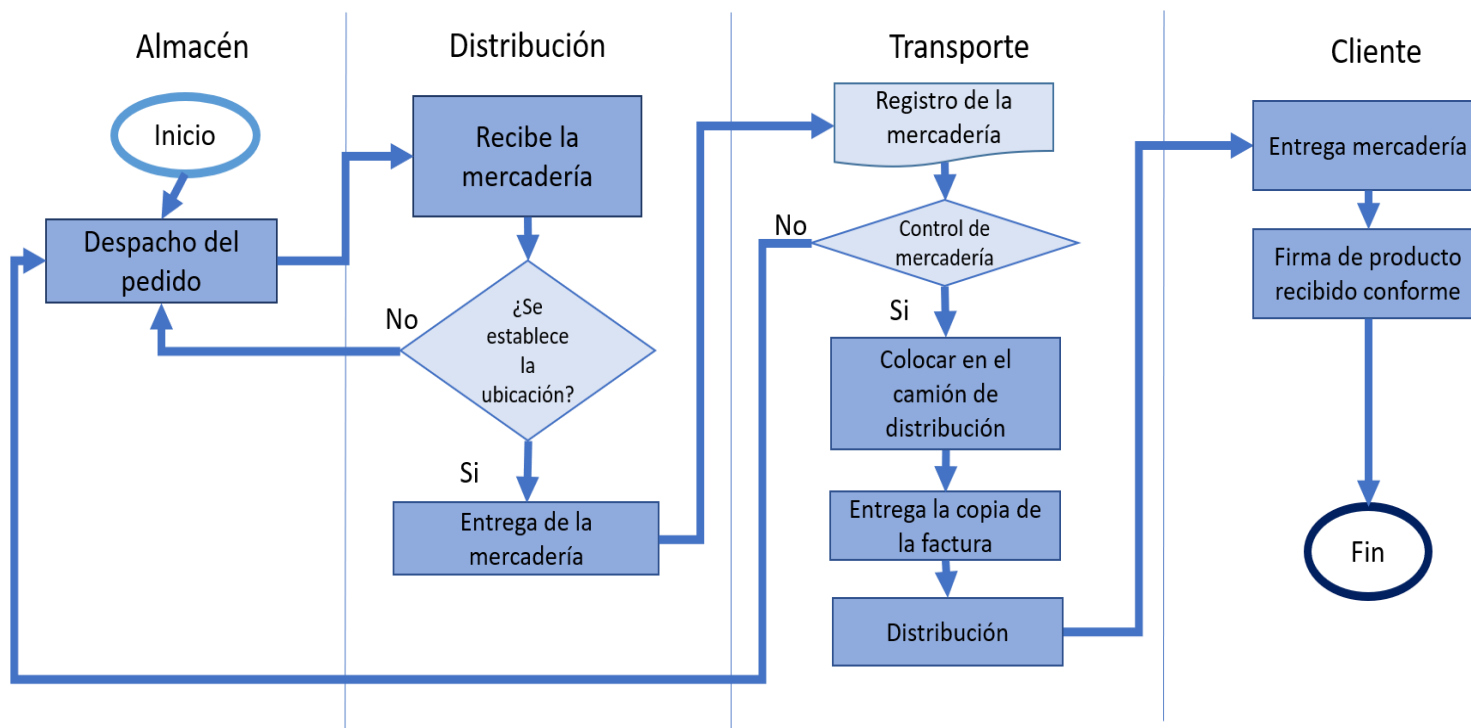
Almacén

Inicio

Despacho del pedido

Distribución

Recibe la mercadería

¿Se establece la ubicación?

No

Si

Entrega de la mercadería

Transporte

Registro de la mercadería

Control de mercadería

No

Si

Colocar en el camión de distribución

Entrega la copia de la factura

Distribución

Cliente

Entrega mercadería

Firma de producto recibido conforme

Fin